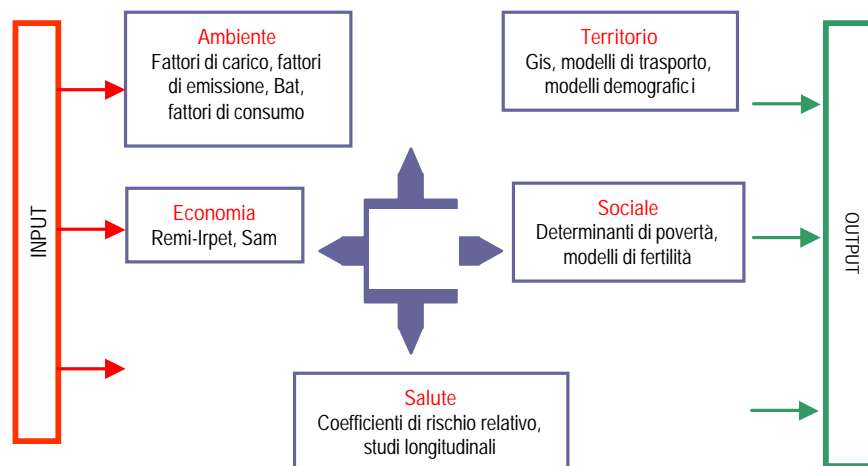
INPUT

Ambiente
Fattori di carico, fattori di emissione, Bat, fattori di consumo

Territorio
Gis, modelli di trasporto, modelli demografic i

Economia
Remi-Irpet, Sam

Sociale
Determinanti di povertà, modelli di fertilità

Salute
Coefficienti di rischio relativo, studi longitudinali

OUTPUT